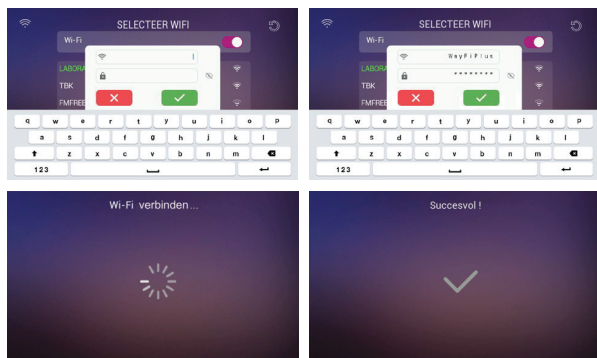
SELECTEER WIFI

Wi-Fi

LABORA
TBK
FMFREE

q w e r t y u i o p
a s d f g h j k l
z x c v b n m
123

SELECTEER WIFI

Wi-Fi

WayFiPlus
********

LABORA
TBK
FMFREE

q w e r t y u i o p
a s d f g h j k l
z x c v b n m
123

Wi-Fi verbinden...

Succesvol !